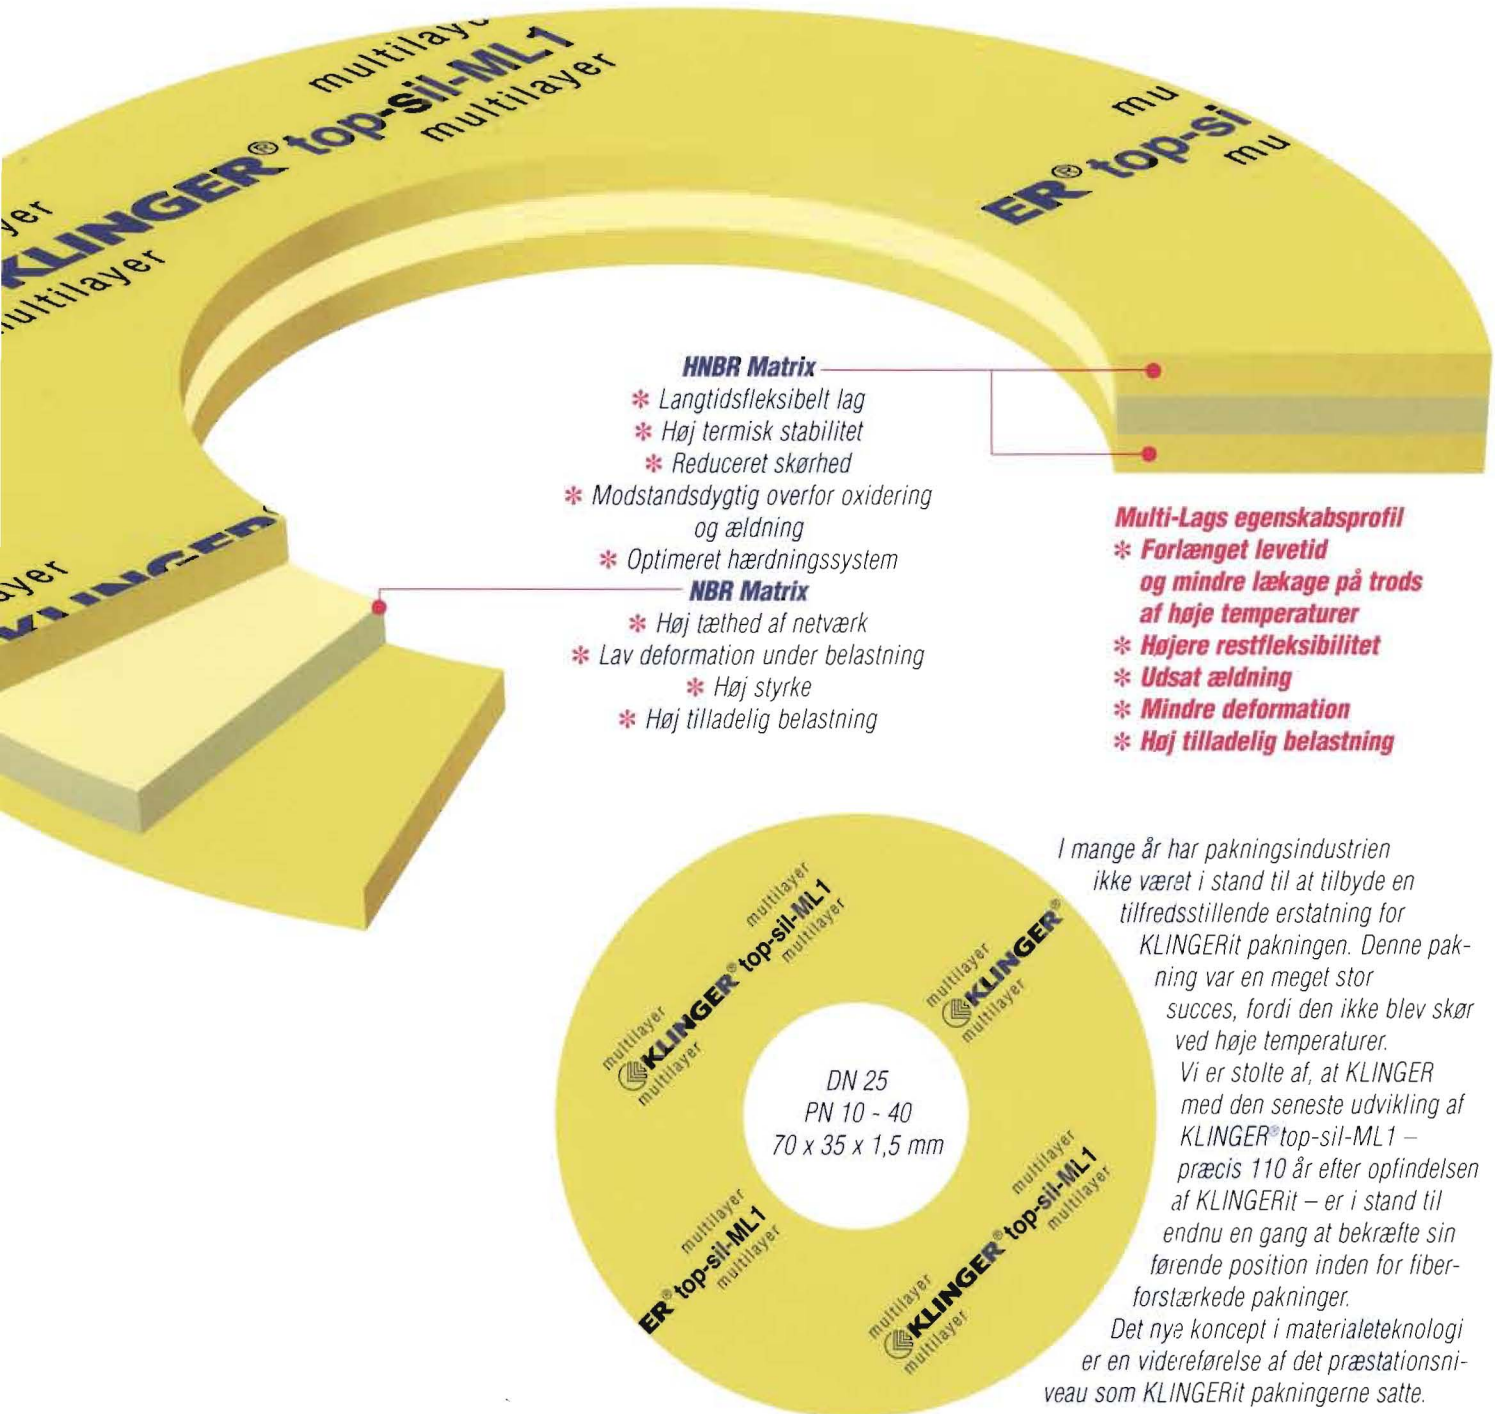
multilayer
KLINGER® top-sil-ML1
multilayer
yer
KLINGER
multilayer

mu
ER® top-si
mu

HNBR Matrix
✻ Langtidsfleksibelt lag
✻ Høj termisk stabilitet
✻ Reduceret skørhed
✻ Modstandsdygtig overfor oxidering og ældning
✻ Optimeret hærdningssystem

NBR Matrix
✻ Høj tæthed af netværk
✻ Lav deformation under belastning
✻ Høj styrke
✻ Høj tilladelig belastning

Multi-Lags egenskabsprofil
✻ Forlænget levetid og mindre lækage på trods af høje temperaturer
✻ Højere restfleksibilitet
✻ Udsat ældning
✻ Mindre deformation
✻ Høj tilladelig belastning

multilayer
KLINGER® top-sil-ML1
multilayer
multilayer
KLINGER®
multilayer
multilayer
KLINGER
multilayer

DN 25
PN 10 - 40
70 x 35 x 1,5 mm

multilayer
ER® top-sil-ML1
multilayer
multilayer
KLINGER® top-sil-ML1
multilayer
multilayer
KLINGER
multilayer

I mange år har pakningsindustrien ikke været i stand til at tilbyde en tilfredsstillende erstatning for KLINGERit pakningen. Denne pakning var en meget stor succes, fordi den ikke blev skør ved høje temperaturer.
Vi er stolte af, at KLINGER med den seneste udvikling af KLINGER® top-sil-ML1 – præcis 110 år efter opfindelsen af KLINGERit – er i stand til endnu en gang at bekræfte sin førende position inden for fiberforstærkede pakninger.
Det nye koncept i materialeteknologi er en videreførelse af det præstationsniveau som KLINGERit pakningerne satte.